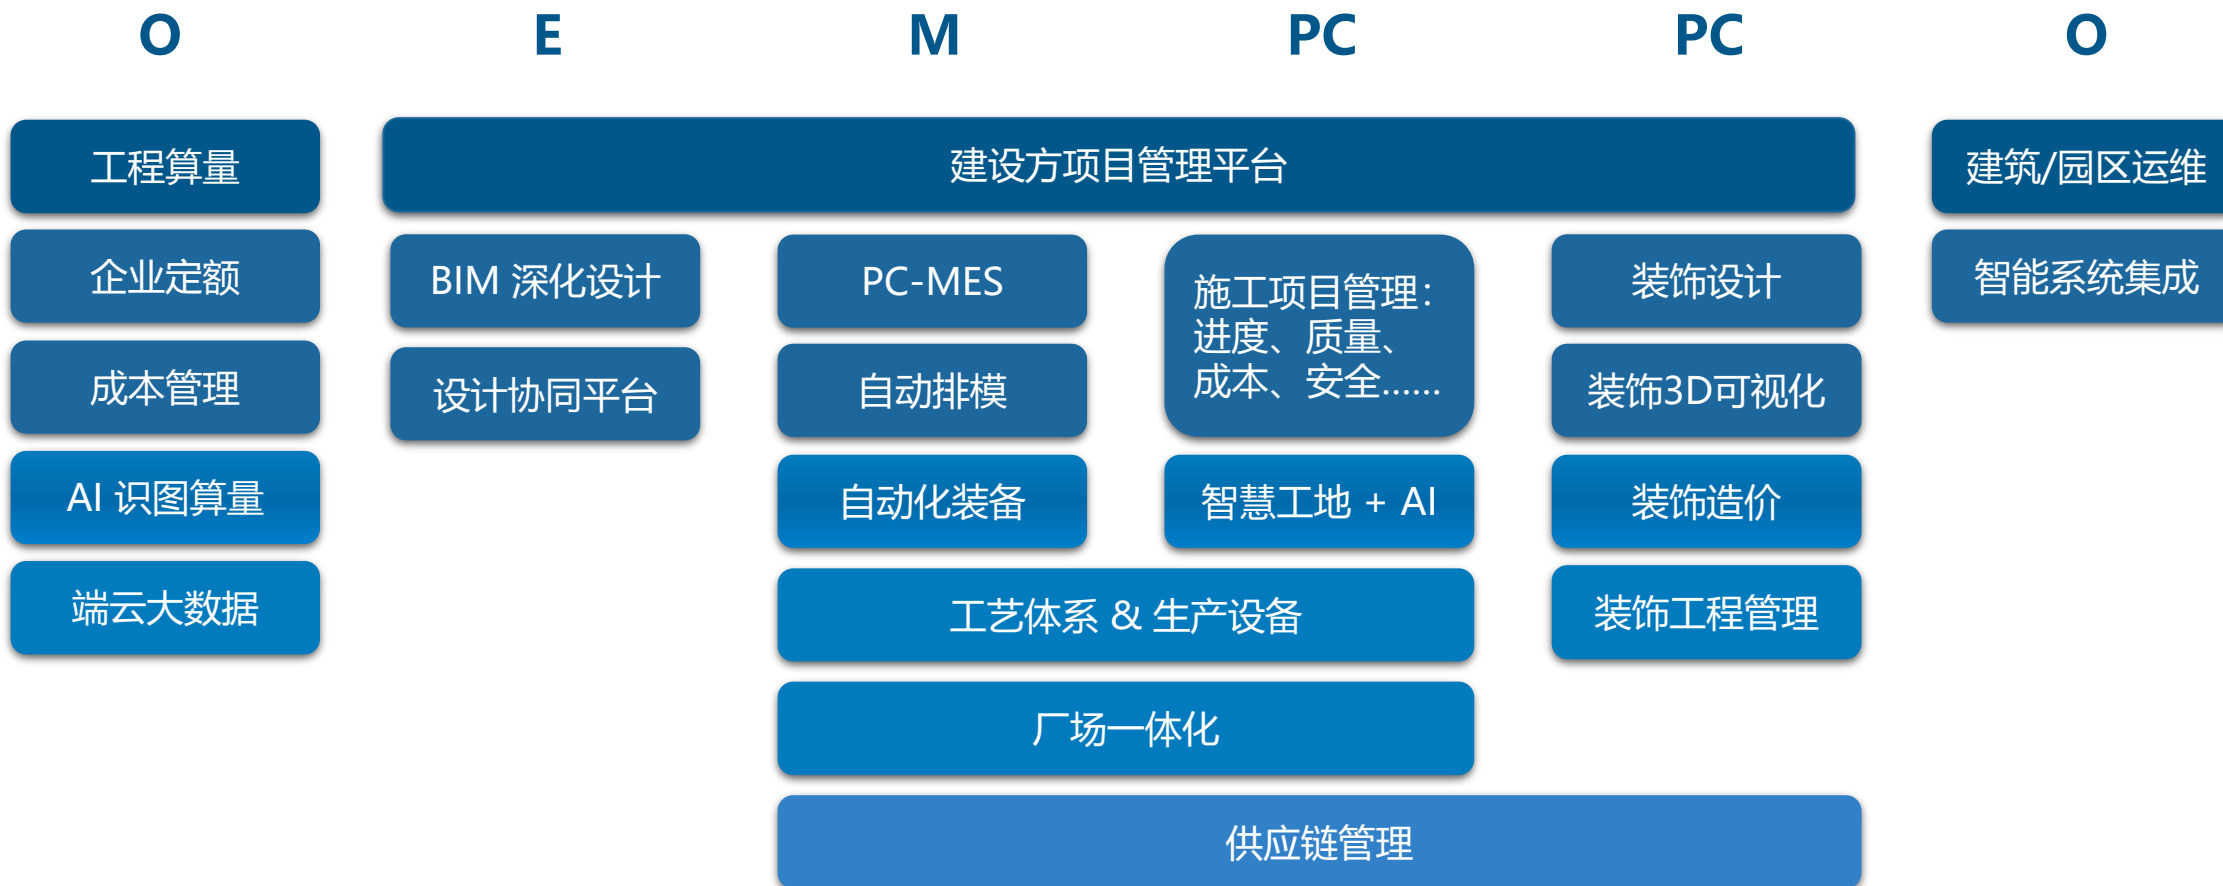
O E M PC PC O

工程算量

企业定额

成本管理

AI 识图算量

端云大数据

建设方项目管理平台

BIM 深化设计

设计协同平台

PC-MES

自动排模

自动化装备

施工项目管理：进度、质量、成本、安全……

智慧工地 + AI

装饰设计

装饰3D可视化

装饰造价

装饰工程管理

工艺体系 & 生产设备

厂场一体化

供应链管理

建筑/园区运维

智能系统集成